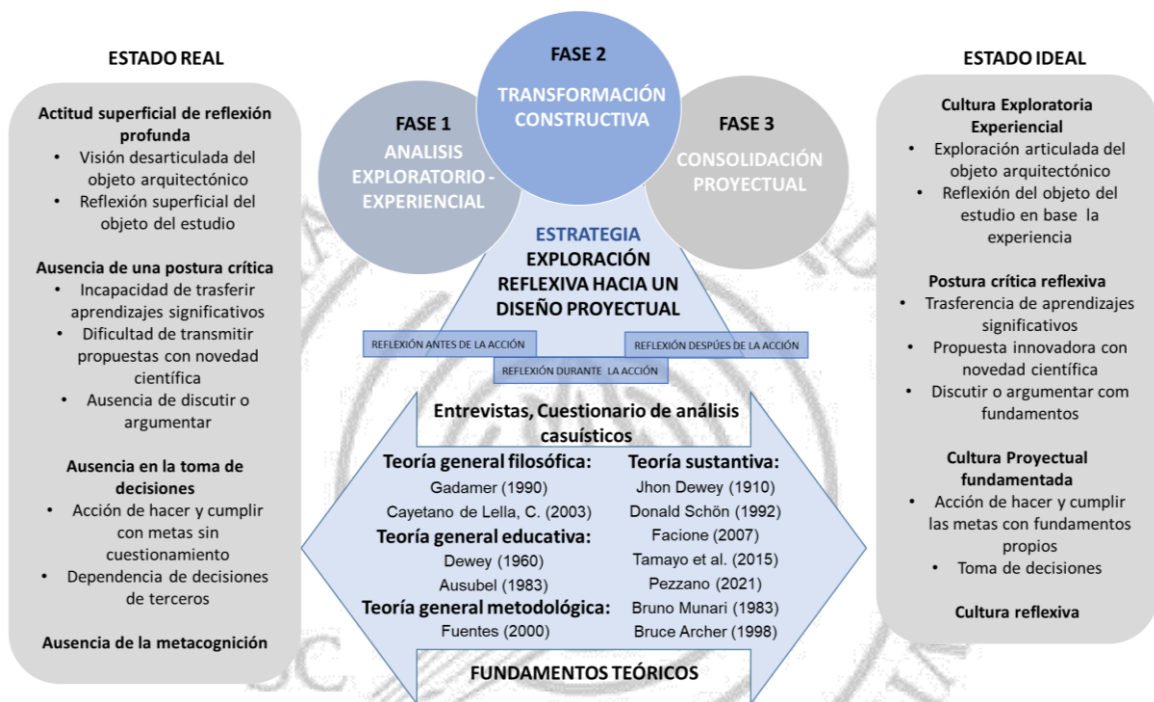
ESTADO REAL

Actitud superficial de reflexión profunda
• Visión desarticulada del objeto arquitectónico
• Reflexión superficial del objeto del estudio

Ausencia de una postura crítica
• Incapacidad de trasferir aprendizajes significativos
• Dificultad de transmitir propuestas con novedad científica
• Ausencia de discutir o argumentar

Ausencia en la toma de decisiones
• Acción de hacer y cumplir con metas sin cuestionamiento
• Dependencia de decisiones de terceros

Ausencia de la metacognición

FASE 2
TRANSFORMACIÓN CONSTRUCTIVA

FASE 1
ANALISIS EXPLORATORIO - EXPERIENCIAL

FASE 3
CONSOLIDACIÓN PROYECTUAL

ESTRATEGIA
EXPLORACIÓN REFLEXIVA HACIA UN DISEÑO PROYECTUAL

REFLEXIÓN ANTES DE LA ACCIÓN
REFLEXIÓN DESPUÉS DE LA ACCIÓN
REFLEXIÓN DURANTE LA ACCIÓN

Entrevistas, Cuestionario de análisis casuísticos

Teoría general filosófica:
Gadamer (1990)
Cayetano de Lella, C. (2003)
Teoría general educativa:
Dewey (1960)
Ausubel (1983)
Teoría general metodológica:
Fuentes (2000)

Teoría sustantiva:
Jhon Dewey (1910)
Donald Schön (1992)
Facione (2007)
Tamayo et al. (2015)
Pezzano (2021)
Bruno Munari (1983)
Bruce Archer (1998)

FUNDAMENTOS TEÓRICOS

ESTADO IDEAL

Cultura Exploratoria Experiencial
• Exploración articulada del objeto arquitectónico
• Reflexión del objeto del estudio en base la experiencia

Postura crítica reflexiva
• Trasferencia de aprendizajes significativos
• Propuesta innovadora con novedad científica
• Discutir o argumentar com fundamentos

Cultura Proyectual fundamentada
• Acción de hacer y cumplir las metas con fundamentos propios
• Toma de decisiones

Cultura reflexiva